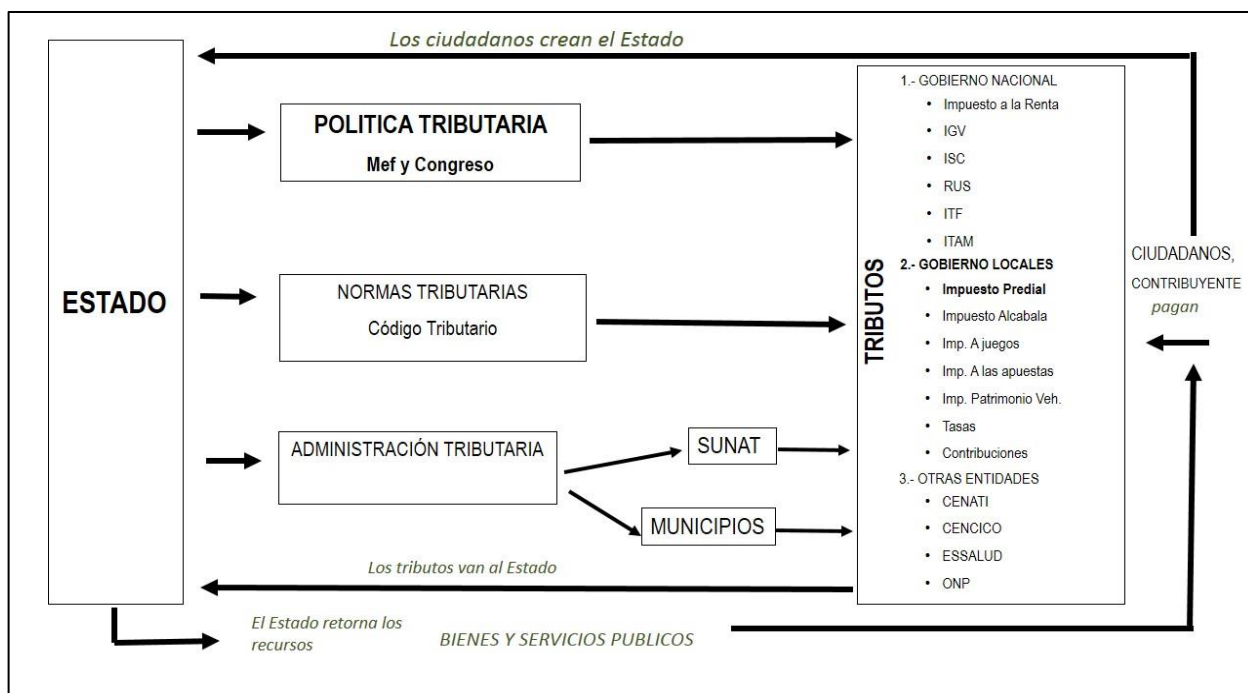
Los ciudadanos crean el Estado

ESTADO

POLITICA TRIBUTARIA
Mef y Congreso

NORMAS TRIBUTARIAS
Código Tributario

ADMINISTRACIÓN TRIBUTARIA

SUNAT

MUNICIPIOS

TRIBUTOS

1.- GOBIERNO NACIONAL
• Impuesto a la Renta
• IGV
• ISC
• RUS
• ITF
• ITAM

2.- GOBIERNO LOCALES
• Impuesto Predial
• Impuesto Alcabala
• Imp. A juegos
• Imp. A las apuestas
• Imp. Patrimonio Veh.
• Tasas
• Contribuciones

3.- OTRAS ENTIDADES
• CENATI
• CENCICO
• ESSALUD
• ONP

CIUDADANOS, CONTRIBUYENTE
pagan

Los tributos van al Estado

El Estado retorna los recursos

BIENES Y SERVICIOS PUBLICOS